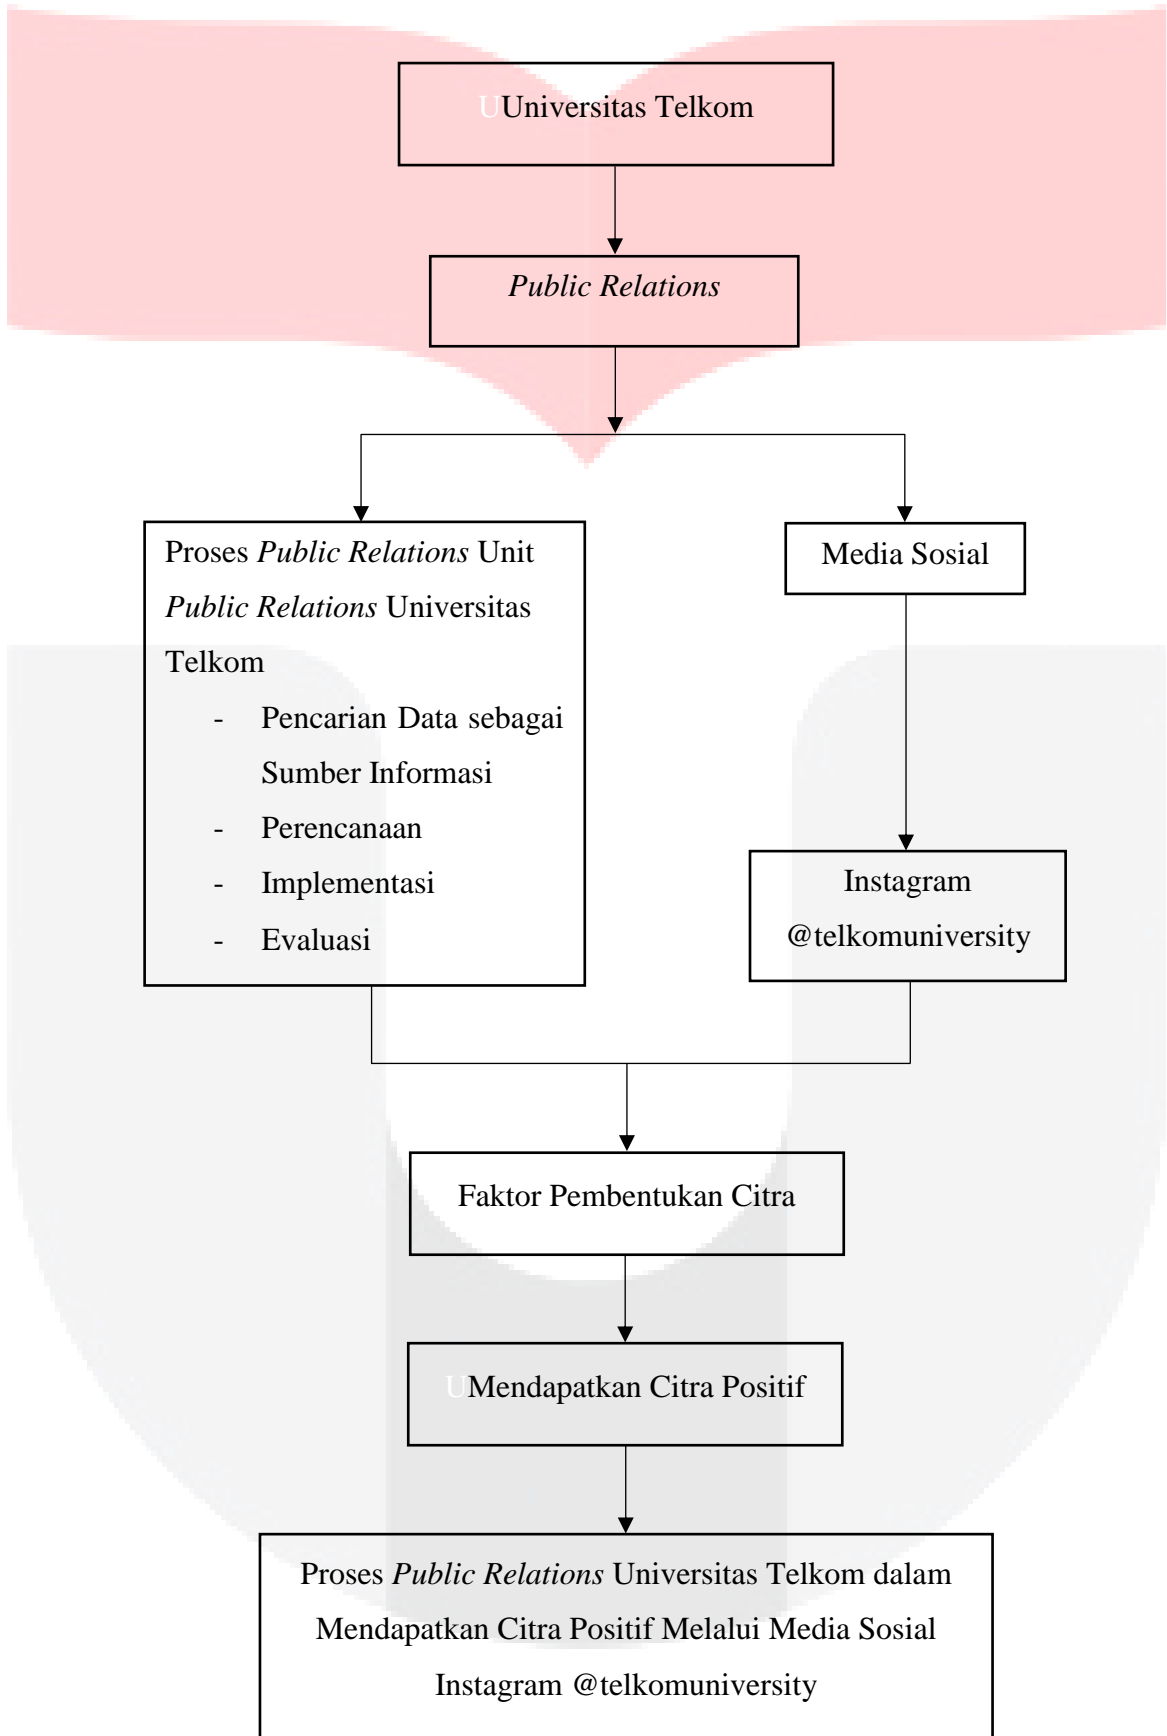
Universitas Telkom

Public Relations

Proses Public Relations Unit Public Relations Universitas Telkom
- Pencarian Data sebagai Sumber Informasi
- Perencanaan
- Implementasi
- Evaluasi

Media Sosial

Instagram @telkomuniversity

Faktor Pembentukan Citra

Mendapatkan Citra Positif

Proses Public Relations Universitas Telkom dalam Mendapatkan Citra Positif Melalui Media Sosial Instagram @telkomuniversity